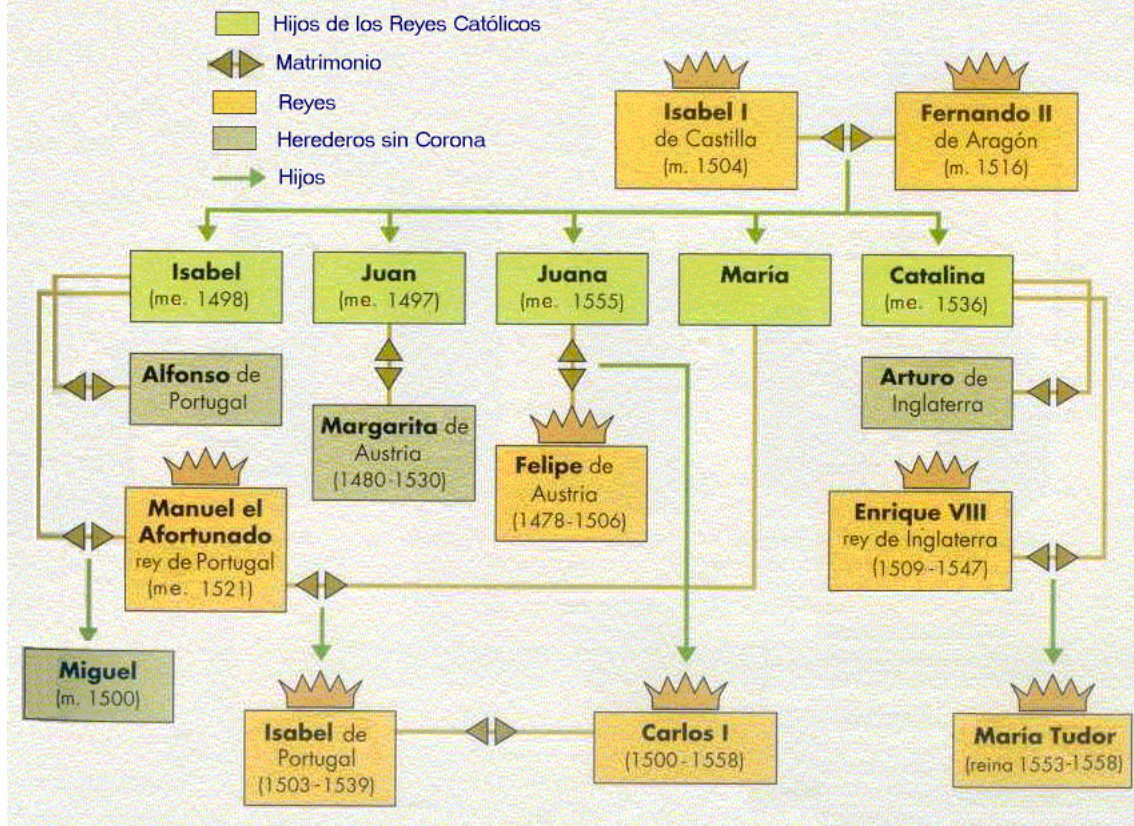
Hijos de los Reyes Católicos
Matrimonio
Reyes
Herederos sin Corona
Hijos

Isabel I de Castilla (m. 1504)

Fernando II de Aragón (m. 1516)

Isabel (me. 1498)

Juan (me. 1497)

Juana (me. 1555)

María

Catalina (me. 1536)

Alfonso de Portugal

Margarita de Austria (1480-1530)

Felipe de Austria (1478-1506)

Arturo de Inglaterra

Manuel el Afortunado rey de Portugal (me. 1521)

Enrique VIII rey de Inglaterra (1509-1547)

Miguel (m. 1500)

Isabel de Portugal (1503-1539)

Carlos I (1500-1558)

María Tudor (reina 1553-1558)